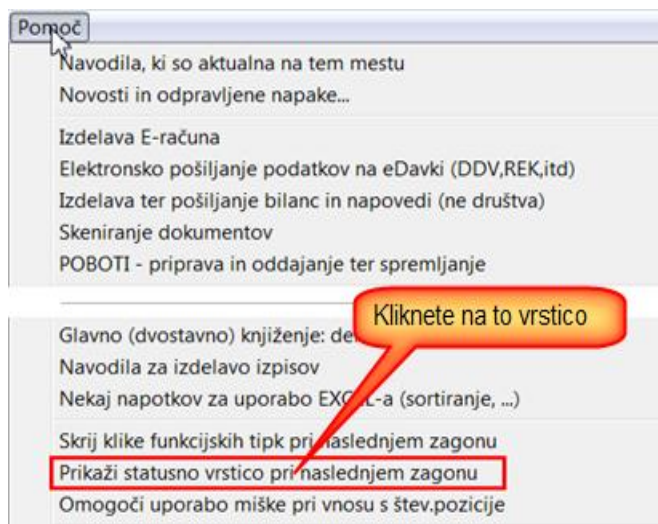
Pomoč

Navodila, ki so aktualna na tem mestu
Novosti in odpravljene napake...

Izdelava E-računa
Elektronsko pošiljanje podatkov na eDavki (DDV,REK,itd)
Izdelava ter pošiljanje bilanc in napovedi (ne društva)
Skeniranje dokumentov
POBOTI - priprava in oddajanje ter spremljanje

Glavno (dvostavno) knjiženje: de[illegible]
Navodila za izdelavo izpisov
Nekaj napotkov za uporabo EXC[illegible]L-a (sortiranje, ...)

Skrij klike funkcijskih tipk pri naslednjem zagonu
Prikaži statusno vrstico pri naslednjem zagonu
Omogoči uporabo miške pri vnosu s štev.pozicije

Kliknete na to vrstico